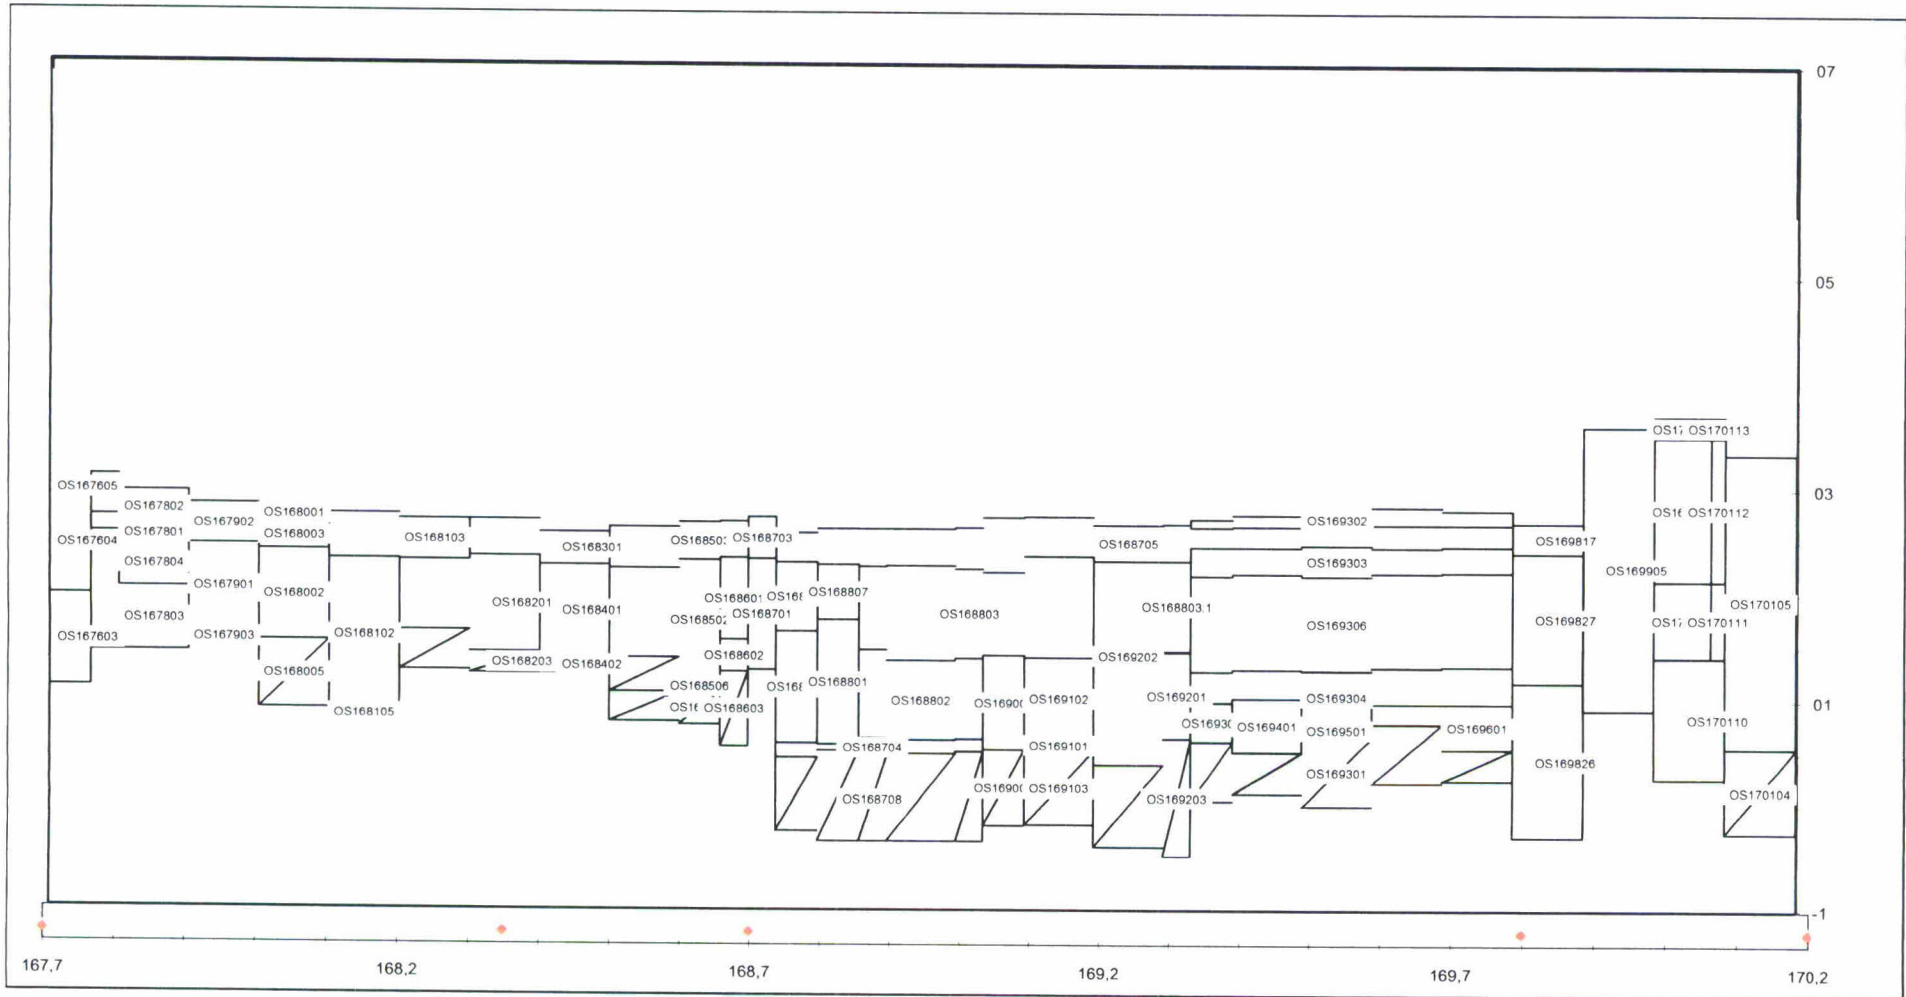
07

05

03

01

-1

OS167605
OS167802
OS167801
OS167604
OS167804
OS167803
OS167603
OS167902
OS167901
OS167903
OS168001
OS168003
OS168002
OS168005
OS168102
OS168105
OS168103
OS168201
OS168203
OS168301
OS168401
OS168402
OS16850
OS168703
OS168601
OS16
OS168701
OS16850
OS168602
OS168506
OS16
OS168603
OS168807
OS16
OS168801
OS168704
OS168708
OS168803
OS168802
OS1690
OS169102
OS169101
OS1690
OS169103
OS168705
OS168803.1
OS169202
OS169201
OS1693
OS169203
OS169302
OS169303
OS169306
OS169304
OS169401
OS169501
OS169301
OS169601
OS169817
OS169827
OS169826
OS169905
OS17
OS170113
OS16
OS170112
OS170105
OS17
OS170111
OS170110
OS170104

167,7
168,2
168,7
169,2
169,7
170,2